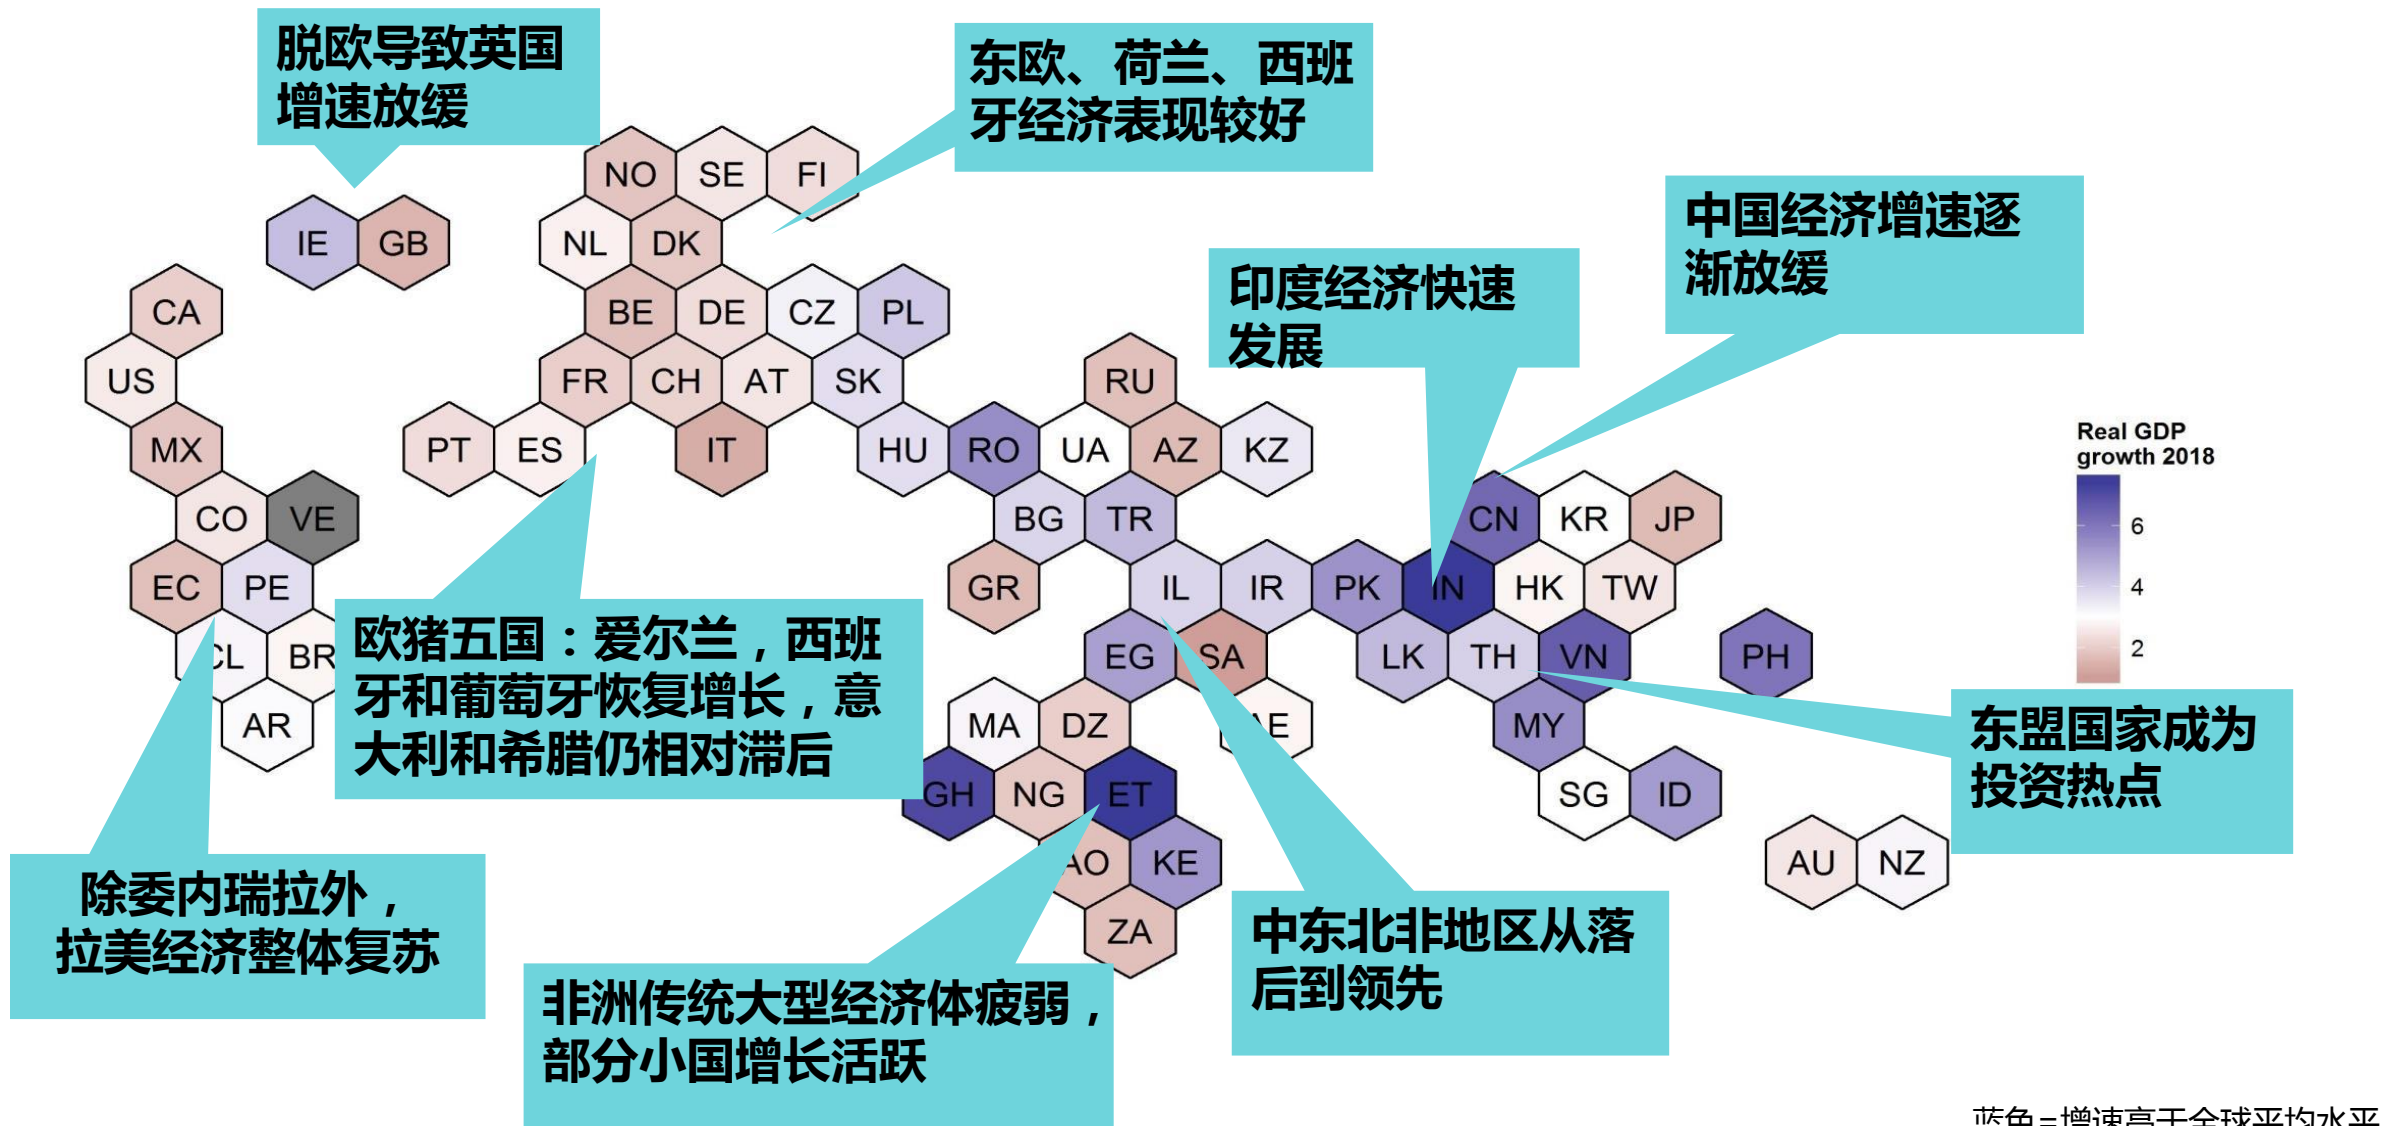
脱欧导致英国增速放缓

东欧、荷兰、西班牙经济表现较好

中国经济增速逐渐放缓

印度经济快速发展

NO SE FI
IE GB
NL DK
CA
BE DE CZ PL
US
FR CH AT SK
RU
PT ES IT HU RO UA AZ KZ
MX
CO VE
BG TR
CN KR JP
EC PE
GR
IL IR PK IN HK TW
CL BR
EG SA
LK TH VN
PH
AR
MA DZ
AE
MY
GH NG ET
SG ID
AO KE
AU NZ
ZA

Real GDP growth 2018
6
4
2

欧猪五国：爱尔兰，西班牙和葡萄牙恢复增长，意大利和希腊仍相对滞后

东盟国家成为投资热点

除委内瑞拉外，拉美经济整体复苏

非洲传统大型经济体疲弱，部分小国增长活跃

中东北非地区从落后到领先

蓝色=增速高于全球平均水平